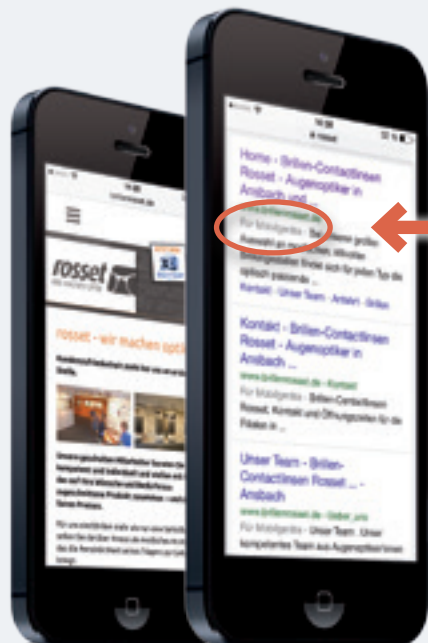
14:30

rosset

rosset - wir machen opti

14:30

Home - Brillen-Contactlinsen Rosset - Augenoptiker in Ansbach und ...

www.brillenrosset.de

Für Mobilgeräte - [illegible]

Kontakt - Brillen-Contactlinsen Rosset - Augenoptiker in Ansbach

www.brillenrosset.de › Kontakt

Für Mobilgeräte - Brillen-Contactlinsen Rosset, Kontakt und Öffnungszeiten für die Filialen in ...

Unser Team - Brillen-Contactlinsen Rosset ... - Ansbach

www.brillenrosset.de › team

Für Mobilgeräte - Unser Team - Unser kompetentes Team aus Augenoptiker(innen